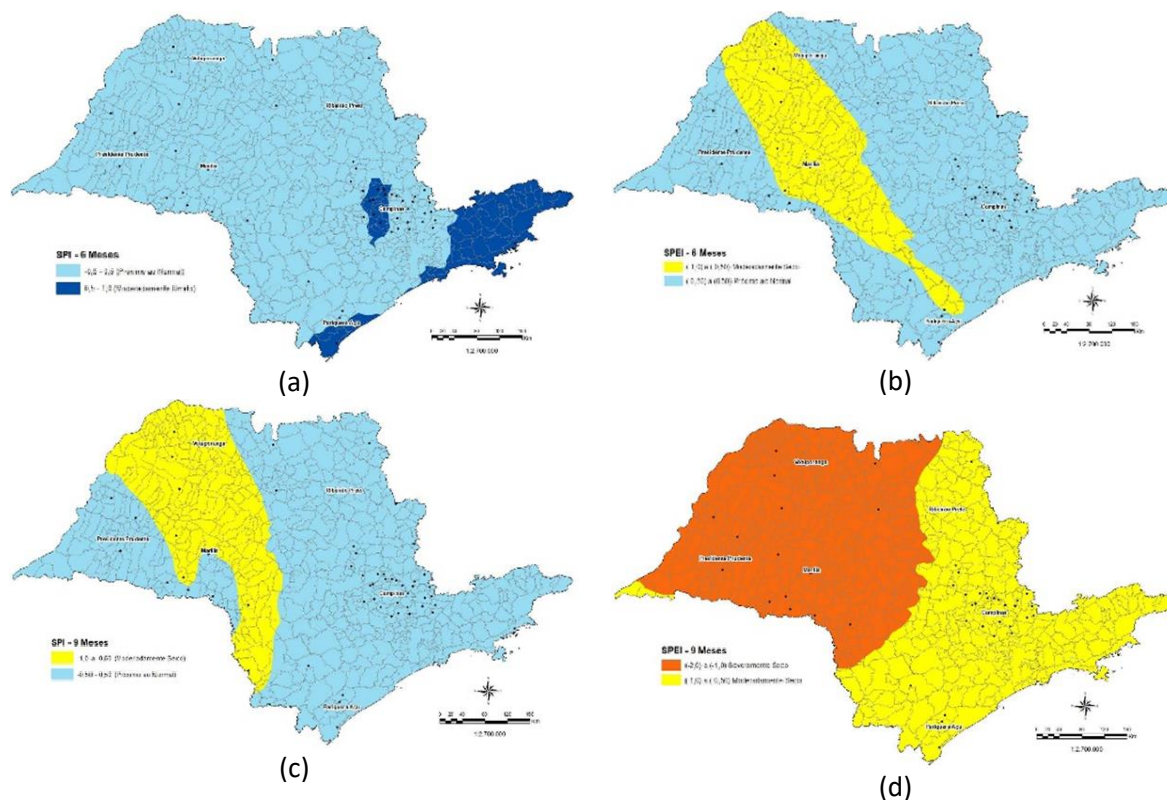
SPI - 6 Meses
-0,5 - 0,5 (Próximo ao Normal)
0,5 - 1,0 (Moderadamente Úmido)

(a)

SPEI - 6 Meses
(-1,0) a (-0,50) Moderadamente Seco
(-0,50) a (0,50) Próximo ao Normal

(b)

SPI - 9 Meses
-1,0 - -0,50 (Moderadamente Seco)
-0,50 - 0,50 (Próximo ao Normal)

(c)

SPEI - 9 Meses
(-2,0) a (-1,0) Severamente Seco
(-1,0) a (-0,50) Moderadamente Seco

(d)